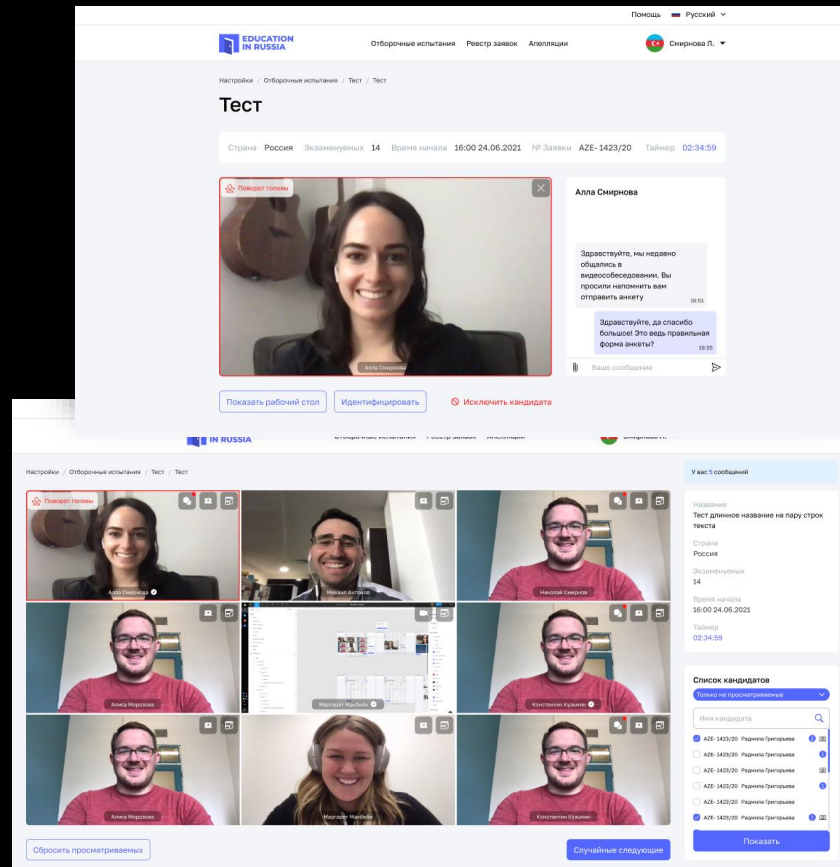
Помощь Русский

EDUCATION IN RUSSIA

Отборочные испытания Реестр заявок Апелляции

Смирнова Л.

Настройки / Отборочные испытания / Тест / Тест

Тест

Страна Россия Экзаменуемых 14 Время начала 16:00 24.06.2021 № Заявки AZE- 1423/20 Таймер 02:34:59

Поворот головы

Алла Смирнова

Алла Смирнова

Здравствуйте, мы недавно общались в видеособеседовании. Вы просили напомнить вам отправить анкету 16:55

Здравствуйте, да спасибо большое! Это ведь правильная форма анкеты? 16:55

Ваше сообщение

Показать рабочий стол Идентифицировать Исключить кандидата

IN RUSSIA

Настройки / Отборочные испытания / Тест / Тест

Поворот головы

Алла Смирнова

Михаил Антонов

Николай Смирнов

Алиса Морозова

Маргарет Макбейн

Константин Кузьмин

Алиса Морозова

Маргарет Макбейн

Константин Кузьмин

У вас 5 сообщений

Название
Тест длинное название на пару строк текста

Страна
Россия

Экзаменуемых
14

Время начала
16:00 24.06.2021

Таймер
02:34:59

Список кандидатов

Только не просматриваемые

Имя кандидата

AZE- 1423/20 Радмила Григорьева
AZE- 1423/20 Радмила Григорьева
AZE- 1423/20 Радмила Григорьева
AZE- 1423/20 Радмила Григорьева
AZE- 1423/20 Радмила Григорьева
AZE- 1423/20 Радмила Григорьева

Показать

Сбросить просматриваемых

Случайные следующие